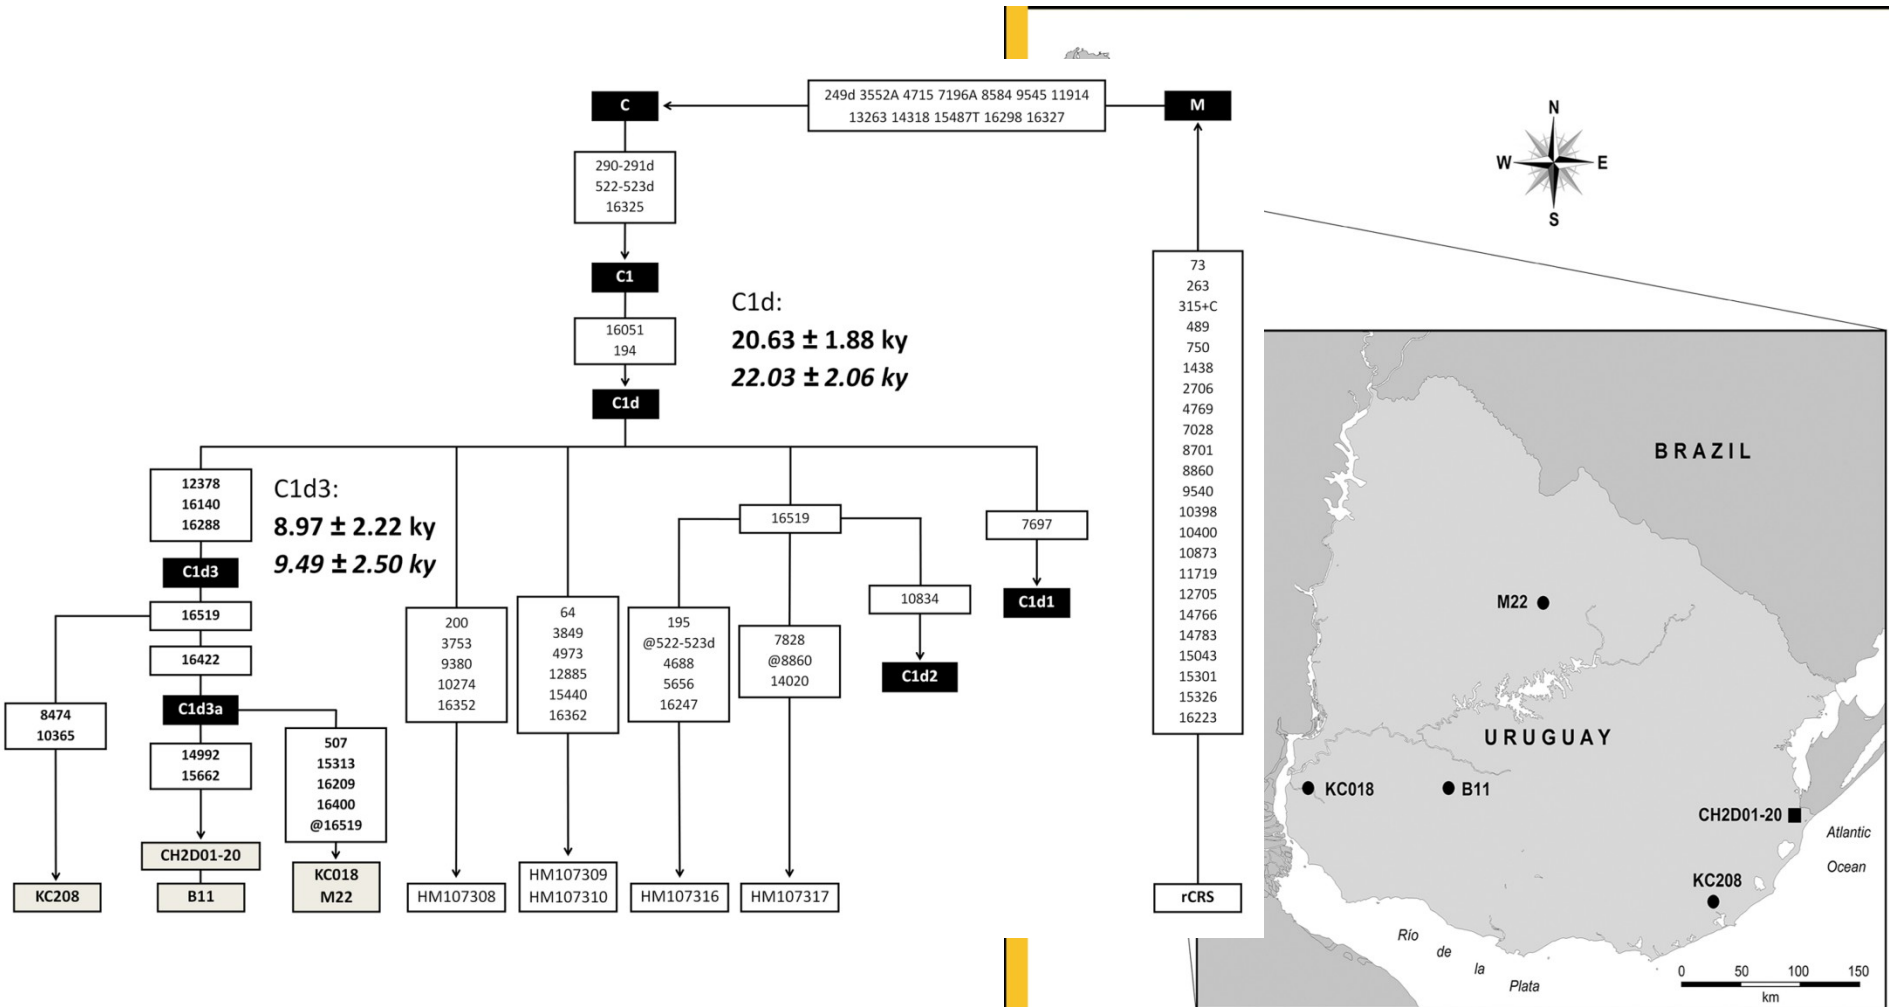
249d 3552A 4715 7196A 8584 9545 11914 13263 14318 15487T 16298 16327

C

M

290-291d
522-523d
16325

C1

16051
194

C1d

C1d:
**20.63 ± 1.88 ky**
***22.03 ± 2.06 ky***

73
263
315+C
489
750
1438
2706
4769
7028
8701
8860
9540
10398
10400
10873
11719
12705
14766
14783
15043
15301
15326
16223

rCRS

12378
16140
16288

C1d3

C1d3:
**8.97 ± 2.22 ky**
***9.49 ± 2.50 ky***

16519

16422

C1d3a

8474
10365

14992
15662

507
15313
16209
16400
@16519

KC208

CH2D01-20

B11

KC018
M22

200
3753
9380
10274
16352

HM107308

64
3849
4973
12885
15440
16362

HM107309
HM107310

16519

195
@522-523d
4688
5656
16247

HM107316

7828
@8860
14020

HM107317

10834

C1d2

7697

C1d1

N
W
E
S

BRAZIL

M22

URUGUAY

KC018
B11

CH2D01-20

Atlantic
Ocean

KC208

Río
de
la
Plata

0 50 100 150
km